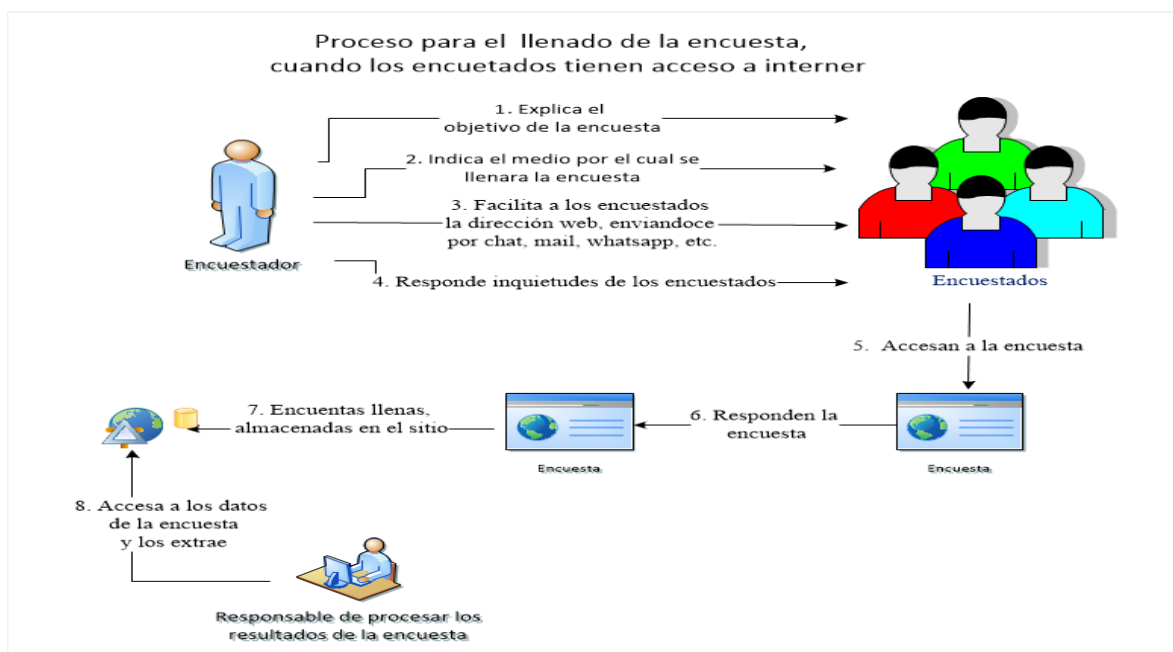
Proceso para el llenado de la encuesta, cuando los encuetados tienen acceso a interner

1. Explica el objetivo de la encuesta

2. Indica el medio por el cual se llenara la encuesta

3. Facilita a los encuestados la dirección web, enviandoce por chat, mail, whatsapp, etc.

4. Responde inquietudes de los encuestados

Encuestador

Encuestados

5. Accesan a la encuesta

6. Responden la encuesta

Encuesta

Encuesta

7. Encuentas llenas, almacenadas en el sitio

8. Accesa a los datos de la encuesta y los extrae

Responsable de procesar los resultados de la encuesta